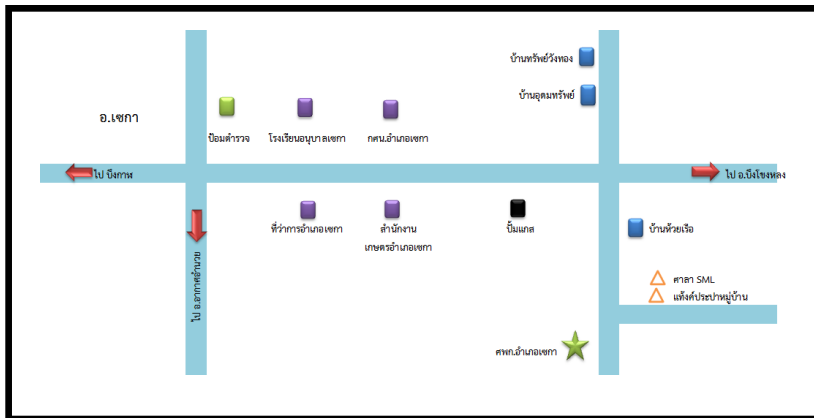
บ้านทรัพย์วังทอง

บ้านอุดมทรัพย์

อ.เซกา

ป้อมตำรวจ

โรงเรียนอนุบาลเซกา

กศน.อำเภอเซกา

ไป บึงกาฬ

ไป อ.บึงโขงหลง

ไป อ.ศรีวิไลย

ที่ว่าการอำเภอเซกา

สำนักงานเกษตรอำเภอเซกา

ปั๊มแกส

บ้านห้วยเรือ

ศาลา SML

แท้งค์ประปาหมู่บ้าน

ศพก.อำเภอเซกา